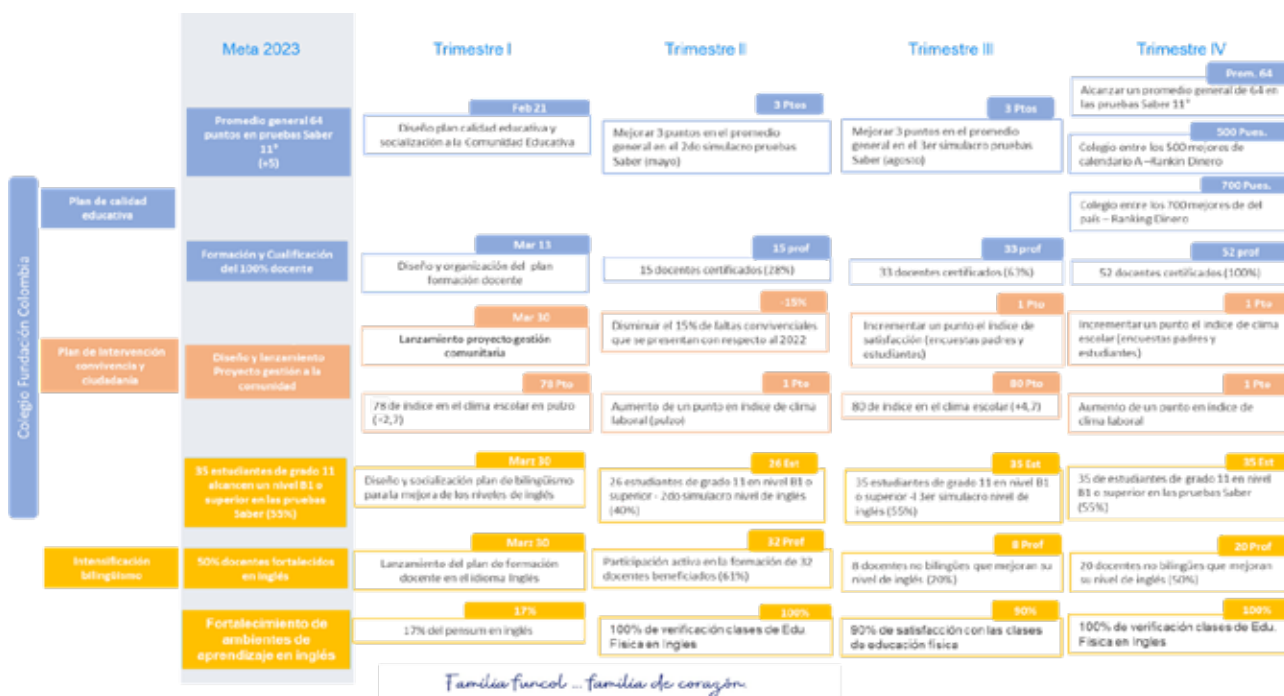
Meta 2023

Trimestre I

Trimestre II

Trimestre III

Trimestre IV

Colegio Fundación Colombia

Plan de calidad educativa

Promedio general 64 puntos en pruebas Saber 11° (+5)

Feb 21
Diseño plan calidad educativa y socialización a la Comunidad Educativa

3 Ptos
Mejorar 3 puntos en el promedio general en el 2do simulacro pruebas Saber (mayo)

3 Ptos
Mejorar 3 puntos en el promedio general en el 1er simulacro pruebas Saber (agosto)

Prom. 64
Alcanzar un promedio general de 64 en las pruebas Saber 11°

500 Pues.
Colegio entre los 500 mejores de calendario A –Rankin Dinero

700 Pues.
Colegio entre los 700 mejores del país – Ranking Dinero

Formación y Cualificación del 100% docente

Mar 13
Diseño y organización del plan formación docente

15 prof
15 docentes certificados (28%)

33 prof
33 docentes certificados (63%)

52 prof
52 docentes certificados (100%)

Plan de intervención convivencia y ciudadanía

Diseño y lanzamiento Proyecto gestión a la comunidad

Mar 30
Lanzamiento proyecto gestión comunitaria

-15%
Disminuir el 15% de faltas convivenciales que se presentan con respecto al 2022

1 Pto
Incrementar un punto el índice de satisfacción (encuestas padres y estudiantes)

1 Pto
Incrementar un punto el índice de clima escolar (encuestas padres y estudiantes)

78 Pto
78 de índice en el clima escolar en pulzo (+2,3)

1 Pto
Aumento de un punto en índice de clima laboral (pulzo)

80 Pto
80 de índice en el clima escolar (+4,7)

1 Pto
Aumento de un punto en índice de clima laboral

Intensificación bilingüismo

35 estudiantes de grado 11 alcancen un nivel B1 o superior en las pruebas Saber (55%)

Mart 30
Diseño y socialización plan de bilingüismo para la mejora de los niveles de inglés

26 Est
26 estudiantes de grado 11 en nivel B1 o superior - 2do simulacro nivel de inglés (40%)

35 Est
35 estudiantes de grado 11 en nivel B1 o superior -1 3er simulacro nivel de inglés (55%)

35 Est
35 de estudiantes de grado 11 en nivel B1 o superior en las pruebas Saber (55%)

50% docentes fortalecidos en inglés

Mart 30
Lanzamiento del plan de formación docente en el idioma Inglés

32 Prof
Participación activa en la formación de 32 docentes beneficiados (61%)

8 Prof
8 docentes no bilingües que mejoran su nivel de inglés. (20%)

20 Prof
20 docentes no bilingües que mejoran su nivel de inglés (50%)

Fortalecimiento de ambientes de aprendizaje en inglés

17%
17% del pensum en inglés

100%
100% de verificación clases de Edu Física en Ingles

90%
90% de satisfacción con las clases de educación física

100%
100% de verificación clases de Edu. Física en Ingles

Familia funcol ... familia de corazón.